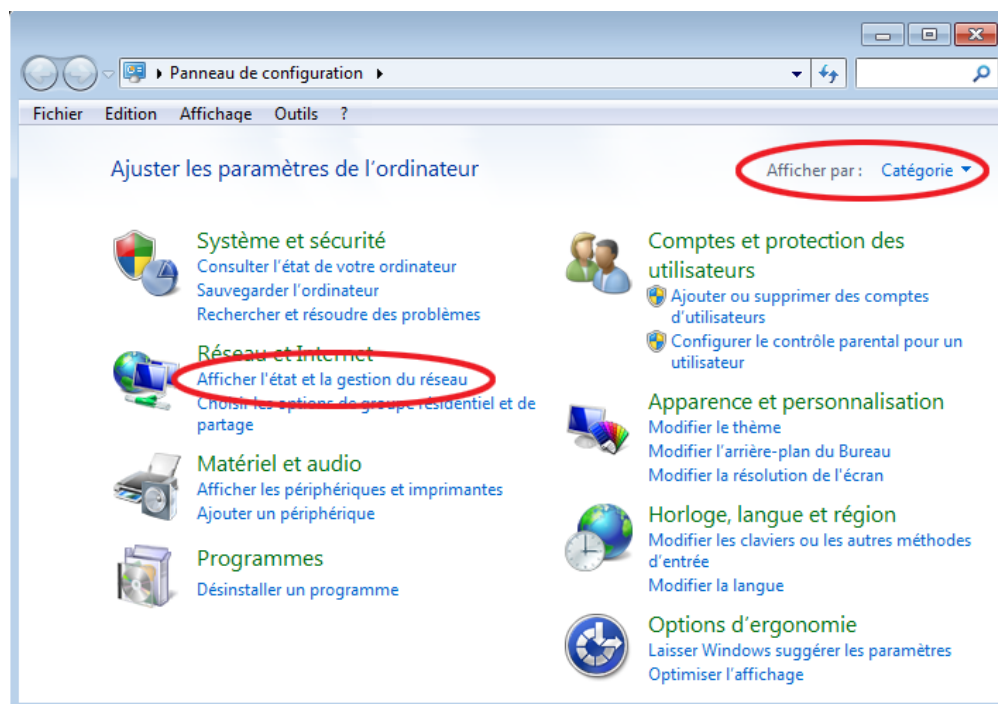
▸ Panneau de configuration ▸

Fichier Edition Affichage Outils ?

Ajuster les paramètres de l’ordinateur

Afficher par : Catégorie ▾

Système et sécurité
Consulter l’état de votre ordinateur
Sauvegarder l’ordinateur
Rechercher et résoudre des problèmes

Réseau et Internet
Afficher l’état et la gestion du réseau
Choisir les options de groupe résidentiel et de partage

Matériel et audio
Afficher les périphériques et imprimantes
Ajouter un périphérique

Programmes
Désinstaller un programme

Comptes et protection des utilisateurs
Ajouter ou supprimer des comptes d’utilisateurs
Configurer le contrôle parental pour un utilisateur

Apparence et personnalisation
Modifier le thème
Modifier l’arrière-plan du Bureau
Modifier la résolution de l’écran

Horloge, langue et région
Modifier les claviers ou les autres méthodes d’entrée
Modifier la langue

Options d’ergonomie
Laisser Windows suggérer les paramètres
Optimiser l’affichage